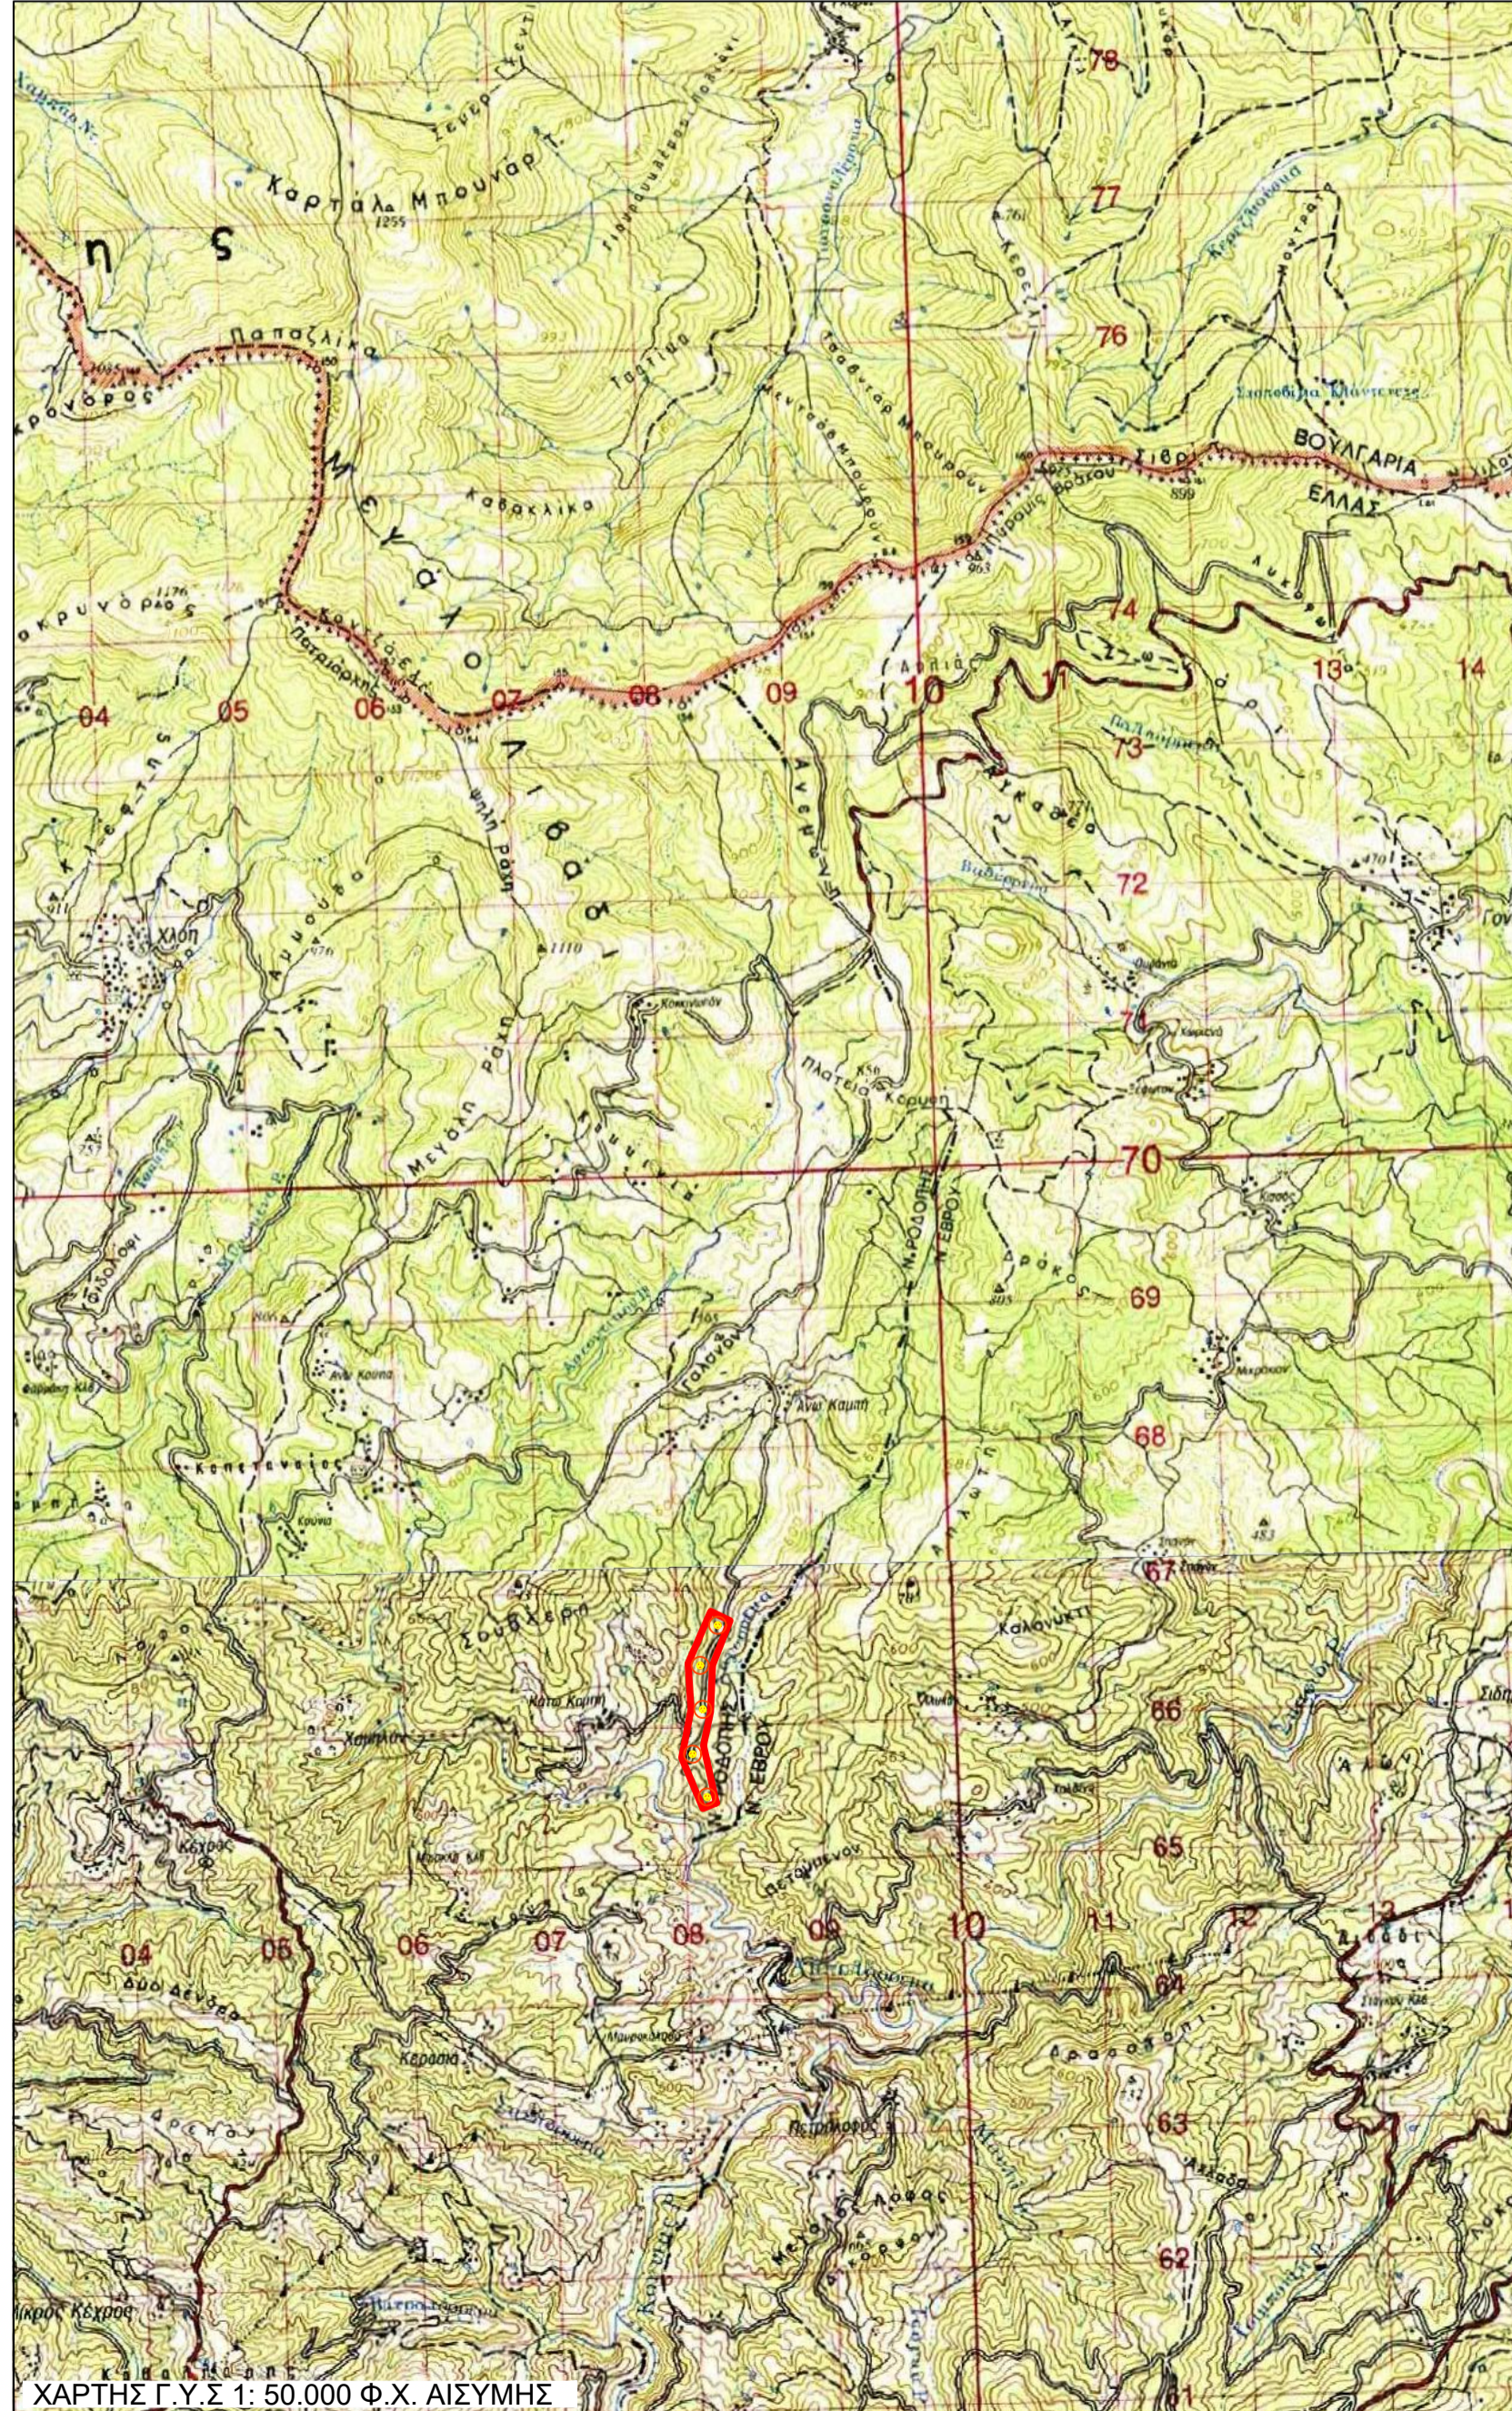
78
77
76
Καρτάλ Μπουνάρ
Παπαζλίκα
Μεγάλο Λιβάδι
ΒΟΥΛΓΑΡΙΑ
ΕΛΛΑΣ
04
05
06
07
08
09
10
13
14
74
73
72
71
70
69
68
67
66
65
64
63
62
Χλόη
Πλάτεια Κέρυεπ
Κανκυρί
Αλή Καμπ
Σουφ Χάρη
Ν. ΕΒΡΟΥ
Κάτω Καμπ
04
05
06
07
08
09
10
11
12
13
Κέχρος
Δύο Δένδρα
Κεραίια
Πετροχώρι
Μεγάλος Λόφος
Μικρός Κέχρος
ΧΑΡΤΗΣ Γ.Υ.Σ 1: 50.000 Φ.Χ. ΑΙΣΥΜΗΣ